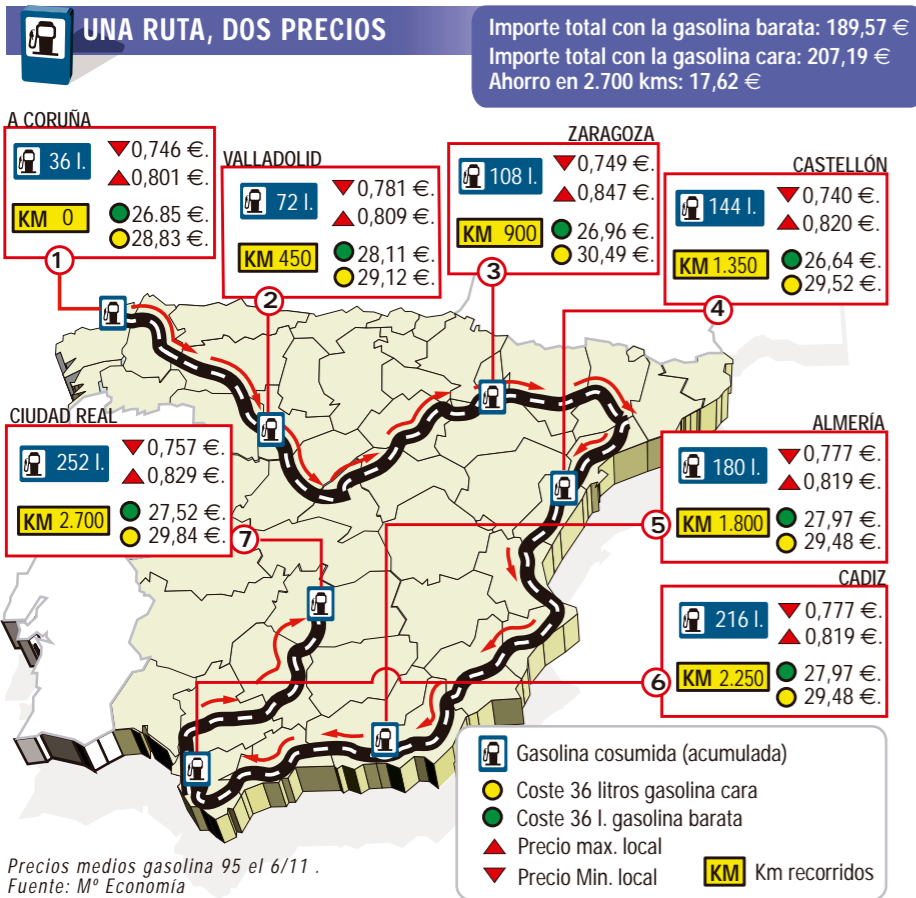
UNA RUTA, DOS PRECIOS

Importe total con la gasolina barata: 189,57 €
Importe total con la gasolina cara: 207,19 €
Ahorro en 2.700 kms: 17,62 €

A CORUÑA
36 l. 0,746 €. 0,801 €.
KM 0 26.85 €. 28,83 €.
1

VALLADOLID
72 l. 0,781 €. 0,809 €.
KM 450 28,11 €. 29,12 €.
2

ZARAGOZA
108 l. 0,749 €. 0,847 €.
KM 900 26,96 €. 30,49 €.
3

CASTELLÓN
144 l. 0,740 €. 0,820 €.
KM 1.350 26,64 €. 29,52 €.
4

CIUDAD REAL
252 l. 0,757 €. 0,829 €.
KM 2.700 27,52 €. 29,84 €.
7

ALMERÍA
180 l. 0,777 €. 0,819 €.
KM 1.800 27,97 €. 29,48 €.
5

CADIZ
216 l. 0,777 €. 0,819 €.
KM 2.250 27,97 €. 29,48 €.
6

Gasolina cosumida (acumulada)
Coste 36 litros gasolina cara
Coste 36 l. gasolina barata
Precio max. local
Precio Min. local
KM Km recorridos

Precios medios gasolina 95 el 6/11 .
Fuente: Mº Economía